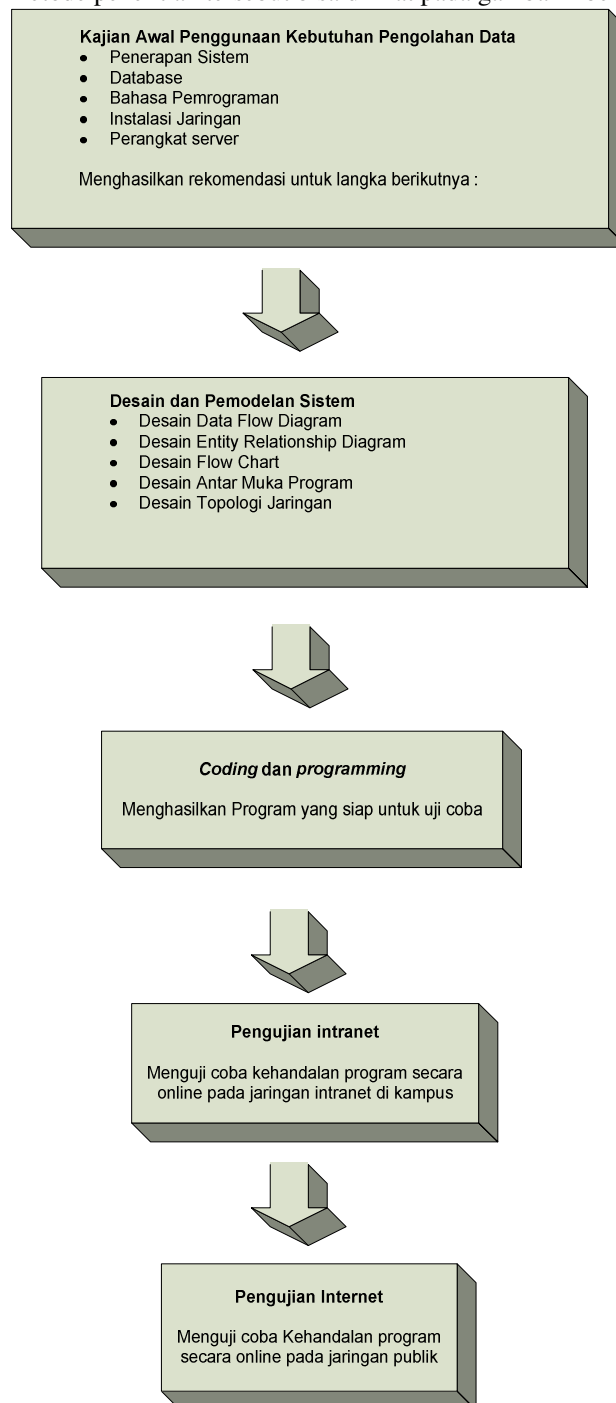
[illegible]

**Kajian Awal Penggunaan Kebutuhan Pengolahan Data**
- Penerapan Sistem
- Database
- Bahasa Pemrograman
- Instalasi Jaringan
- Perangkat server

Menghasilkan rekomendasi untuk langka berikutnya :

**Desain dan Pemodelan Sistem**
- Desain Data Flow Diagram
- Desain Entity Relationship Diagram
- Desain Flow Chart
- Desain Antar Muka Program
- Desain Topologi Jaringan

***Coding*** **dan** ***programming***

Menghasilkan Program yang siap untuk uji coba

**Pengujian intranet**

Menguji coba kehandalan program secara online pada jaringan intranet di kampus

**Pengujian Internet**

Menguji coba Kehandalan program secara online pada jaringan publik